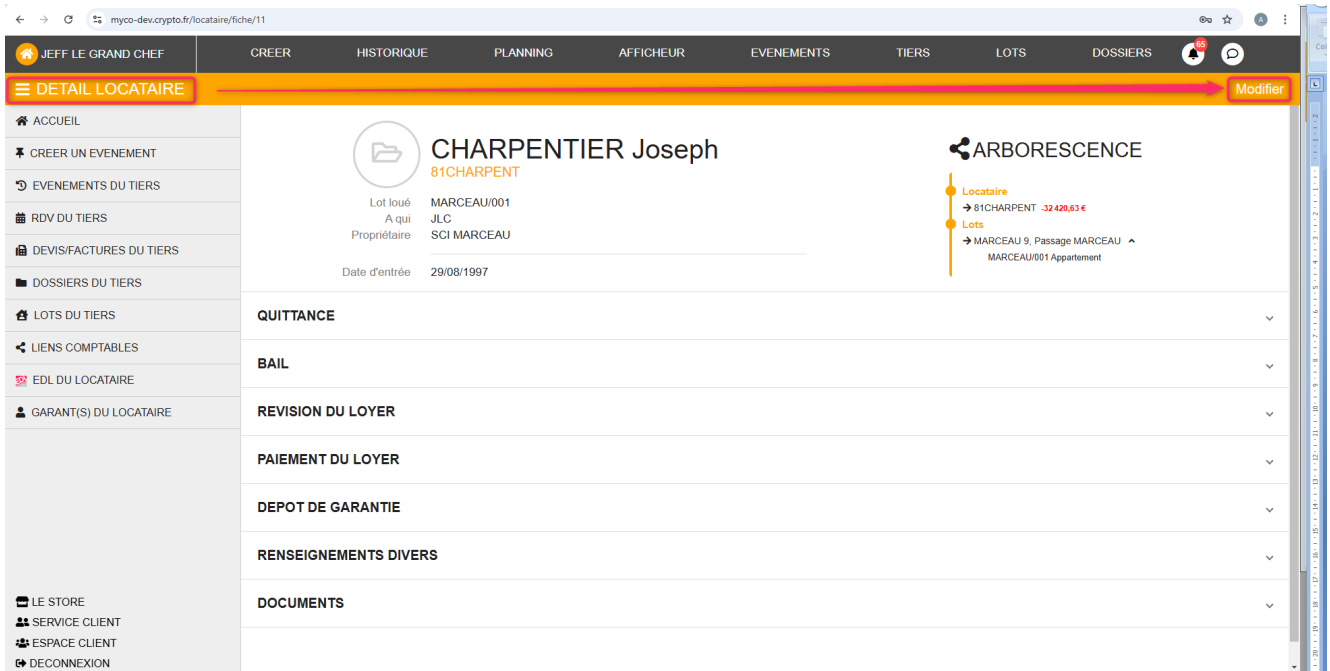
myco-dev.crypto.fr/locataire/fiche/11

JEFF LE GRAND CHEF
CREER HISTORIQUE PLANNING AFFICHEUR EVENEMENTS TIERS LOTS DOSSIERS
05

DETAIL LOCATAIRE
Modifier

ACCUEIL
CREER UN EVENEMENT
EVENEMENTS DU TIERS
RDV DU TIERS
DEVIS/FACTURES DU TIERS
DOSSIERS DU TIERS
LOTS DU TIERS
LIENS COMPTABLES
EDL DU LOCATAIRE
GARANT(S) DU LOCATAIRE

CHARPENTIER Joseph
81CHARPENT

| Lot loué | MARCEAU/001 |
|---|---|
| A qui | JLC |
| Propriétaire | SCI MARCEAU |
| Date d'entrée | 29/08/1997 |

ARBORESCENCE
Locataire
→ 81CHARPENT -32 420,63 €
Lots
→ MARCEAU 9, Passage MARCEAU
MARCEAU/001 Appartement

QUITTANCE
BAIL
REVISION DU LOYER
PAIEMENT DU LOYER
DEPOT DE GARANTIE
RENSEIGNEMENTS DIVERS
DOCUMENTS

LE STORE
SERVICE CLIENT
ESPACE CLIENT
DECONNEXION